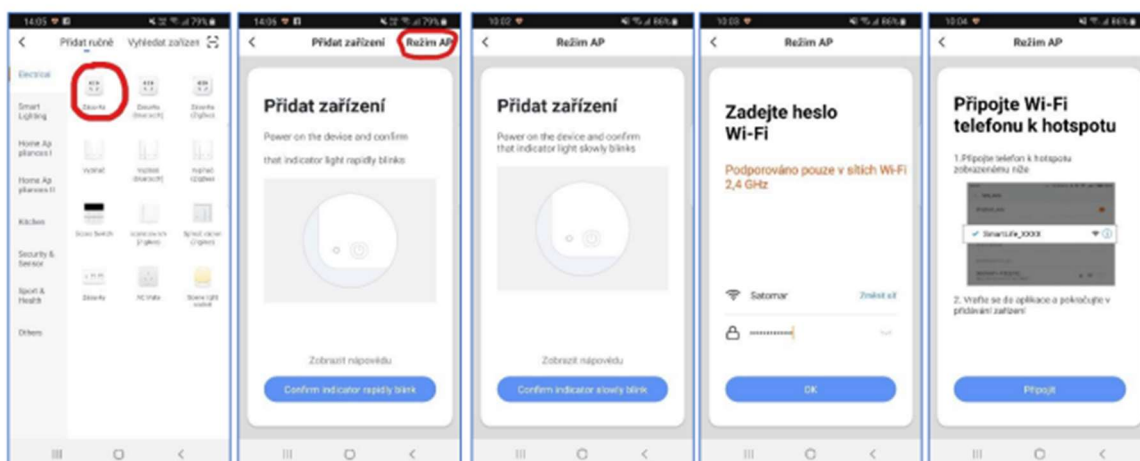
14:05 79%
Přidat ručně Vyhledat zařízen
Electrical
Smart Lighting
Home Appliances I
Home Appliances II
Kitchen
Security & Sensor
Sport & Health
Others
Zásuvka
Zásuvka (BLE+Wi-Fi)
Zásuvka (Zigbee)
Vypínač
Vypínač (BLE+Wi-Fi)
Vypínač (Zigbee)
Scene Switch
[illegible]
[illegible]
Zásuvka
AC Volts
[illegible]

14:06 79%
Přidat zařízení Režim AP
Přidat zařízení
Power on the device and confirm that indicator light rapidly blinks
Zobrazit nápovědu
Confirm indicator rapidly blink

10:02 66%
Režim AP
Přidat zařízení
Power on the device and confirm that indicator light slowly blinks
Zobrazit nápovědu
Confirm indicator slowly blink

10:03 66%
Režim AP
Zadejte heslo Wi-Fi
Podporováno pouze v sítích Wi-Fi 2,4 GHz
Satomar Změnit síť
••••••••••
OK

10:04 66%
Režim AP
Připojte Wi-Fi telefonu k hotspotu
1.Připojte telefon k hotspotu zobrazenému níže
SmartLife_XXXX
2. Vraťte se do aplikace a pokračujte v přidávání zařízení
Připojit